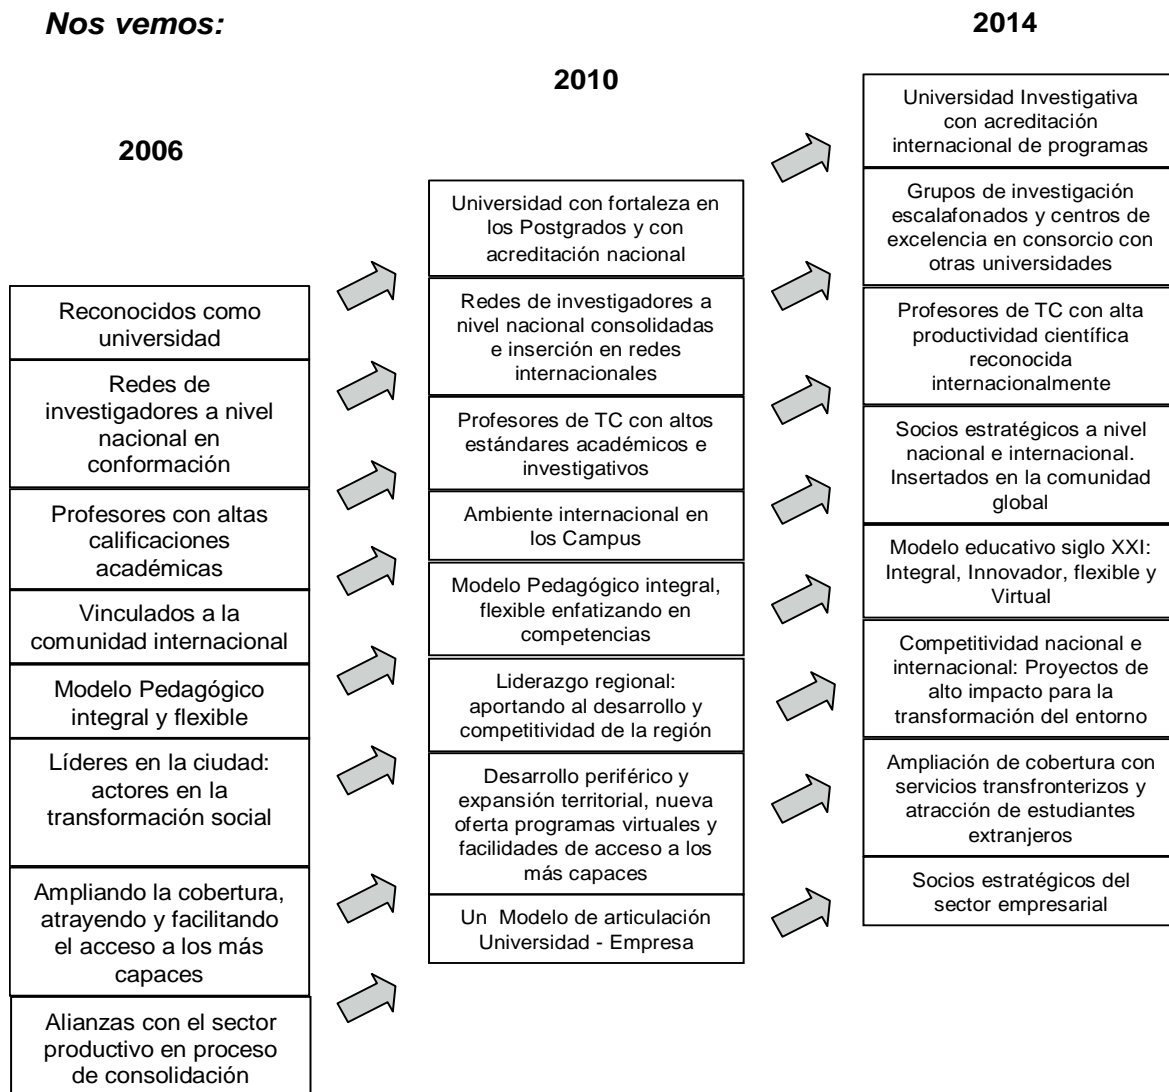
Nos vemos:

2006

Reconocidos como universidad

Redes de investigadores a nivel nacional en conformación

Profesores con altas calificaciones académicas

Vinculados a la comunidad internacional

Modelo Pedagógico integral y flexible

Líderes en la ciudad: actores en la transformación social

Ampliando la cobertura, atrayendo y facilitando el acceso a los más capaces

Alianzas con el sector productivo en proceso de consolidación

2010

Universidad con fortaleza en los Postgrados y con acreditación nacional

Redes de investigadores a nivel nacional consolidadas e inserción en redes internacionales

Profesores de TC con altos estándares académicos e investigativos

Ambiente internacional en los Campus

Modelo Pedagógico integral, flexible enfatizando en competencias

Liderazgo regional: aportando al desarrollo y competitividad de la región

Desarrollo periférico y expansión territorial, nueva oferta programas virtuales y facilidades de acceso a los más capaces

Un Modelo de articulación Universidad - Empresa

2014

Universidad Investigativa con acreditación internacional de programas

Grupos de investigación escalafonados y centros de excelencia en consorcio con otras universidades

Profesores de TC con alta productividad científica reconocida internacionalmente

Socios estratégicos a nivel nacional e internacional. Insertados en la comunidad global

Modelo educativo siglo XXI: Integral, Innovador, flexible y Virtual

Competitividad nacional e internacional: Proyectos de alto impacto para la transformación del entorno

Ampliación de cobertura con servicios transfronterizos y atracción de estudiantes extranjeros

Socios estratégicos del sector empresarial